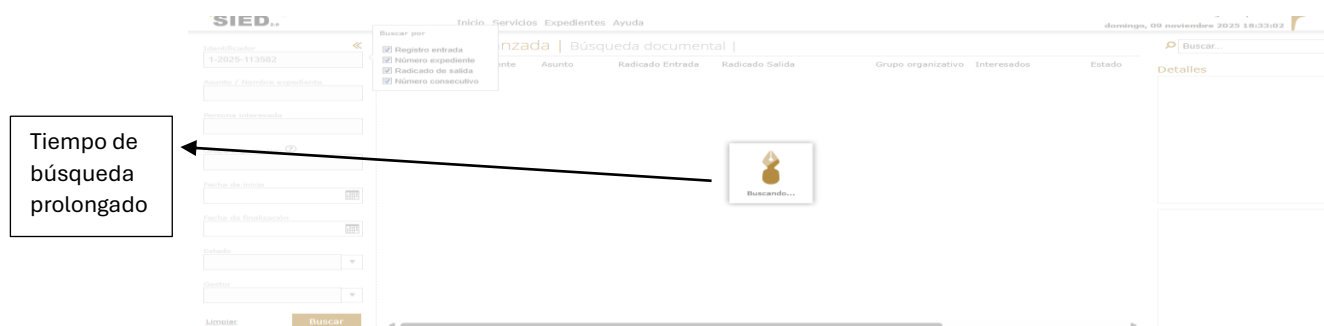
SIED..

Inicio Servicios Expedientes Ayuda

domingo, 09 noviembre 2025 18:33:02

Buscar por
Registro entrada
Número expediente
Radicado de salida
Número consecutivo

Identificador
1-2025-113582

Asunto / Nombre expediente

Persona interesada

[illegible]

Fecha de inicio

Fecha de finalización

Estado

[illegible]

Limpiar Buscar

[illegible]nzada | Búsqueda documental |

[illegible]ente Asunto Radicado Entrada Radicado Salida Grupo organizativo Interesados Estado

Buscando...

Buscar...

Detalles

Tiempo de búsqueda prolongado